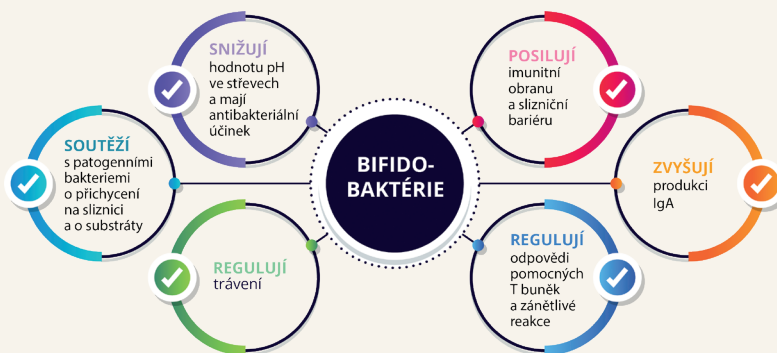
BIFIDO-BAKTÉRIE

SNIŽUJÍ hodnotu pH ve střevech a mají antibakteriální účinek

POSILUJÍ imunitní obranu a slizniční bariéru

SOUTĚŽÍ s patogenními bakteriemi o přichycení na sliznici a o substráty

ZVYŠUJÍ produkci IgA

REGULUJÍ trávení

REGULUJÍ odpovědi pomocných T buněk a zánětlivé reakce